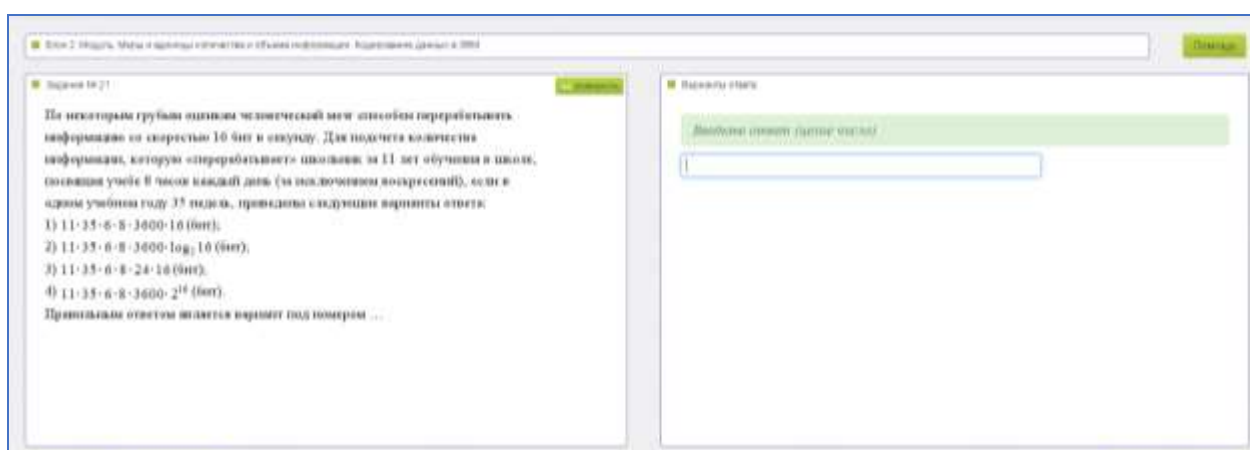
Блок 2. Модуль: Меры и единицы количества и объема информации. Кодирование данных в ЭВМ

Помощь

Задание № 21

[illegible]

По некоторым грубым оценкам человеческий мозг способен перерабатывать информацию со скоростью 16 бит в секунду. Для подсчета количества информации, которую «перерабатывает» школьник за 11 лет обучения в школе, посвящая учебе 8 часов каждый день (за исключением воскресений), если в одном учебном году 35 недель, приведены следующие варианты ответа:
1) $11 \cdot 35 \cdot 6 \cdot 8 \cdot 3600 \cdot 16$ (бит);
2) $11 \cdot 35 \cdot 6 \cdot 8 \cdot 3600 \cdot \log_2 16$ (бит);
3) $11 \cdot 35 \cdot 6 \cdot 8 \cdot 24 \cdot 16$ (бит);
4) $11 \cdot 35 \cdot 6 \cdot 8 \cdot 3600 \cdot 2^{16}$ (бит).
Правильным ответом является вариант под номером …

Варианты ответа

Введите ответ (целое число)